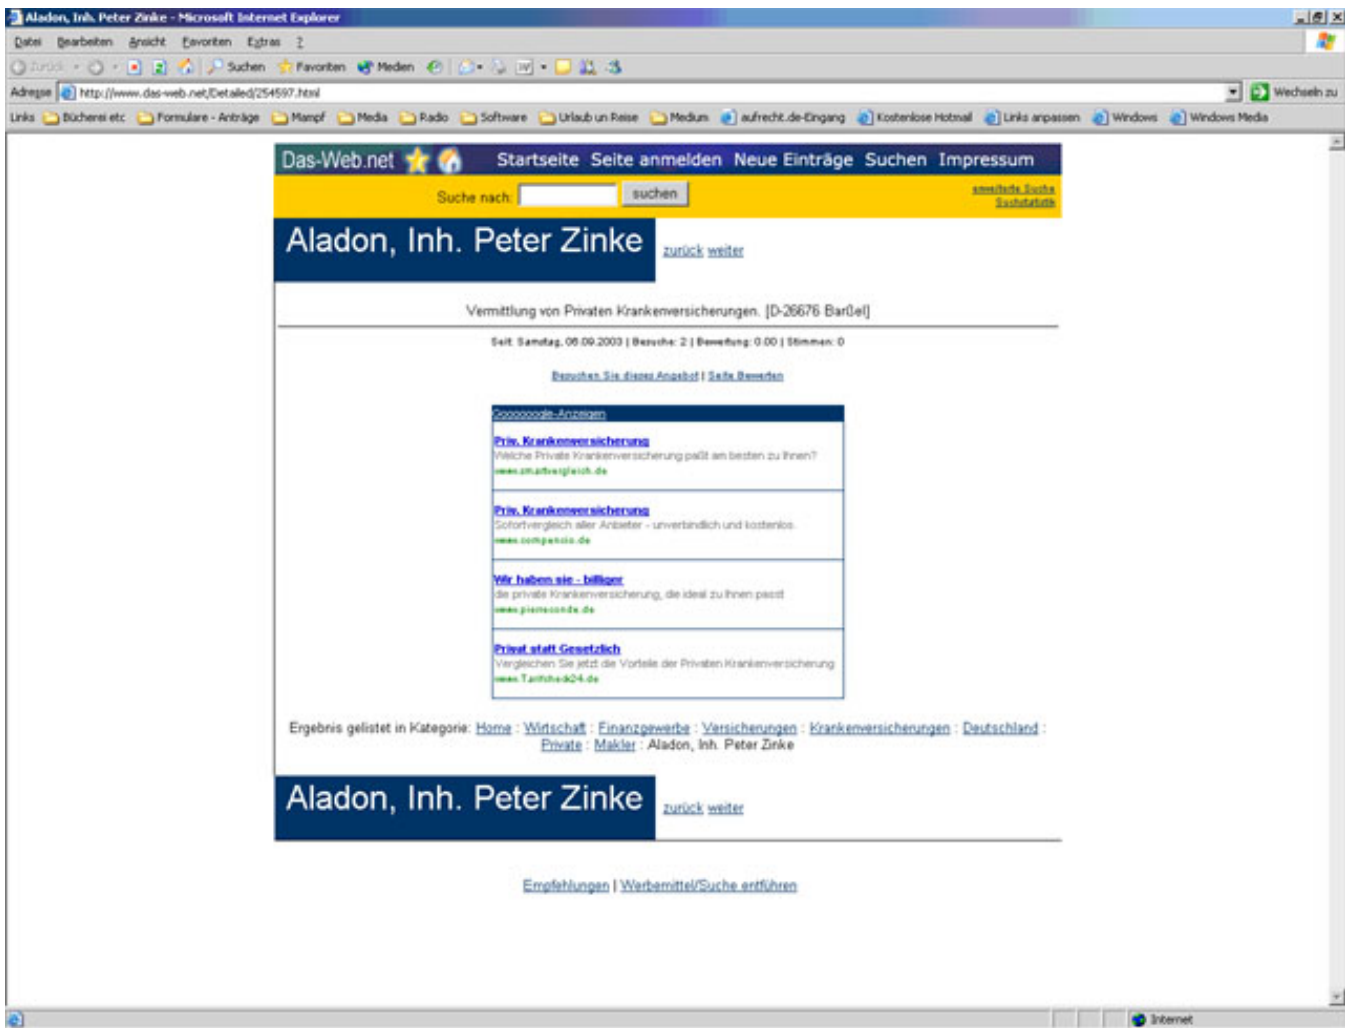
Aladon, Inh. Peter Zinke - Microsoft Internet Explorer

Datei Bearbeiten Ansicht Favoriten Extras ?

Zurück Suchen Favoriten Medien

Adresse http://www.das-web.net/Detailed/254597.html

Wechseln zu

Links Bücherei etc Formulare - Anträge Mampf Media Radio Software Urlaub un Reise Medium aufrecht.de-Eingang Kostenlose Hotmail Links anpassen Windows Windows Media

Das-Web.net Startseite Seite anmelden Neue Einträge Suchen Impressum

Suche nach: suchen

erweiterte Suche
Suchstatistik

Aladon, Inh. Peter Zinke

zurück weiter

Vermittlung von Privaten Krankenversicherungen. [D-26676 Barßel]

Seit: Samstag, 06.09.2003 | Besuche: 2 | Bewertung: 0.00 | Stimmen: 0

Besuchen Sie dieses Angebot | Seite Bewerten

Goooooogle-Anzeigen

Priv. Krankenversicherung
Welche Private Krankenversicherung paßt am besten zu Ihnen?
www.smartvergleich.de

Priv. Krankenversicherung
Sofortvergleich aller Anbieter - unverbindlich und kostenlos.
www.compencio.de

Wir haben sie - billiger
die private Krankenversicherung, die ideal zu Ihnen passt
www.pierecondo.de

Privat statt Gesetzlich
Vergleichen Sie jetzt die Vorteile der Privaten Krankenversicherung
www.Tarifcheck24.de

Ergebnis gelistet in Kategorie: Home : Wirtschaft : Finanzgewerbe : Versicherungen : Krankenversicherungen : Deutschland : Private : Makler : Aladon, Inh. Peter Zinke

Aladon, Inh. Peter Zinke

zurück weiter

Empfehlungen | Werbemittel/Suche entführen

Internet